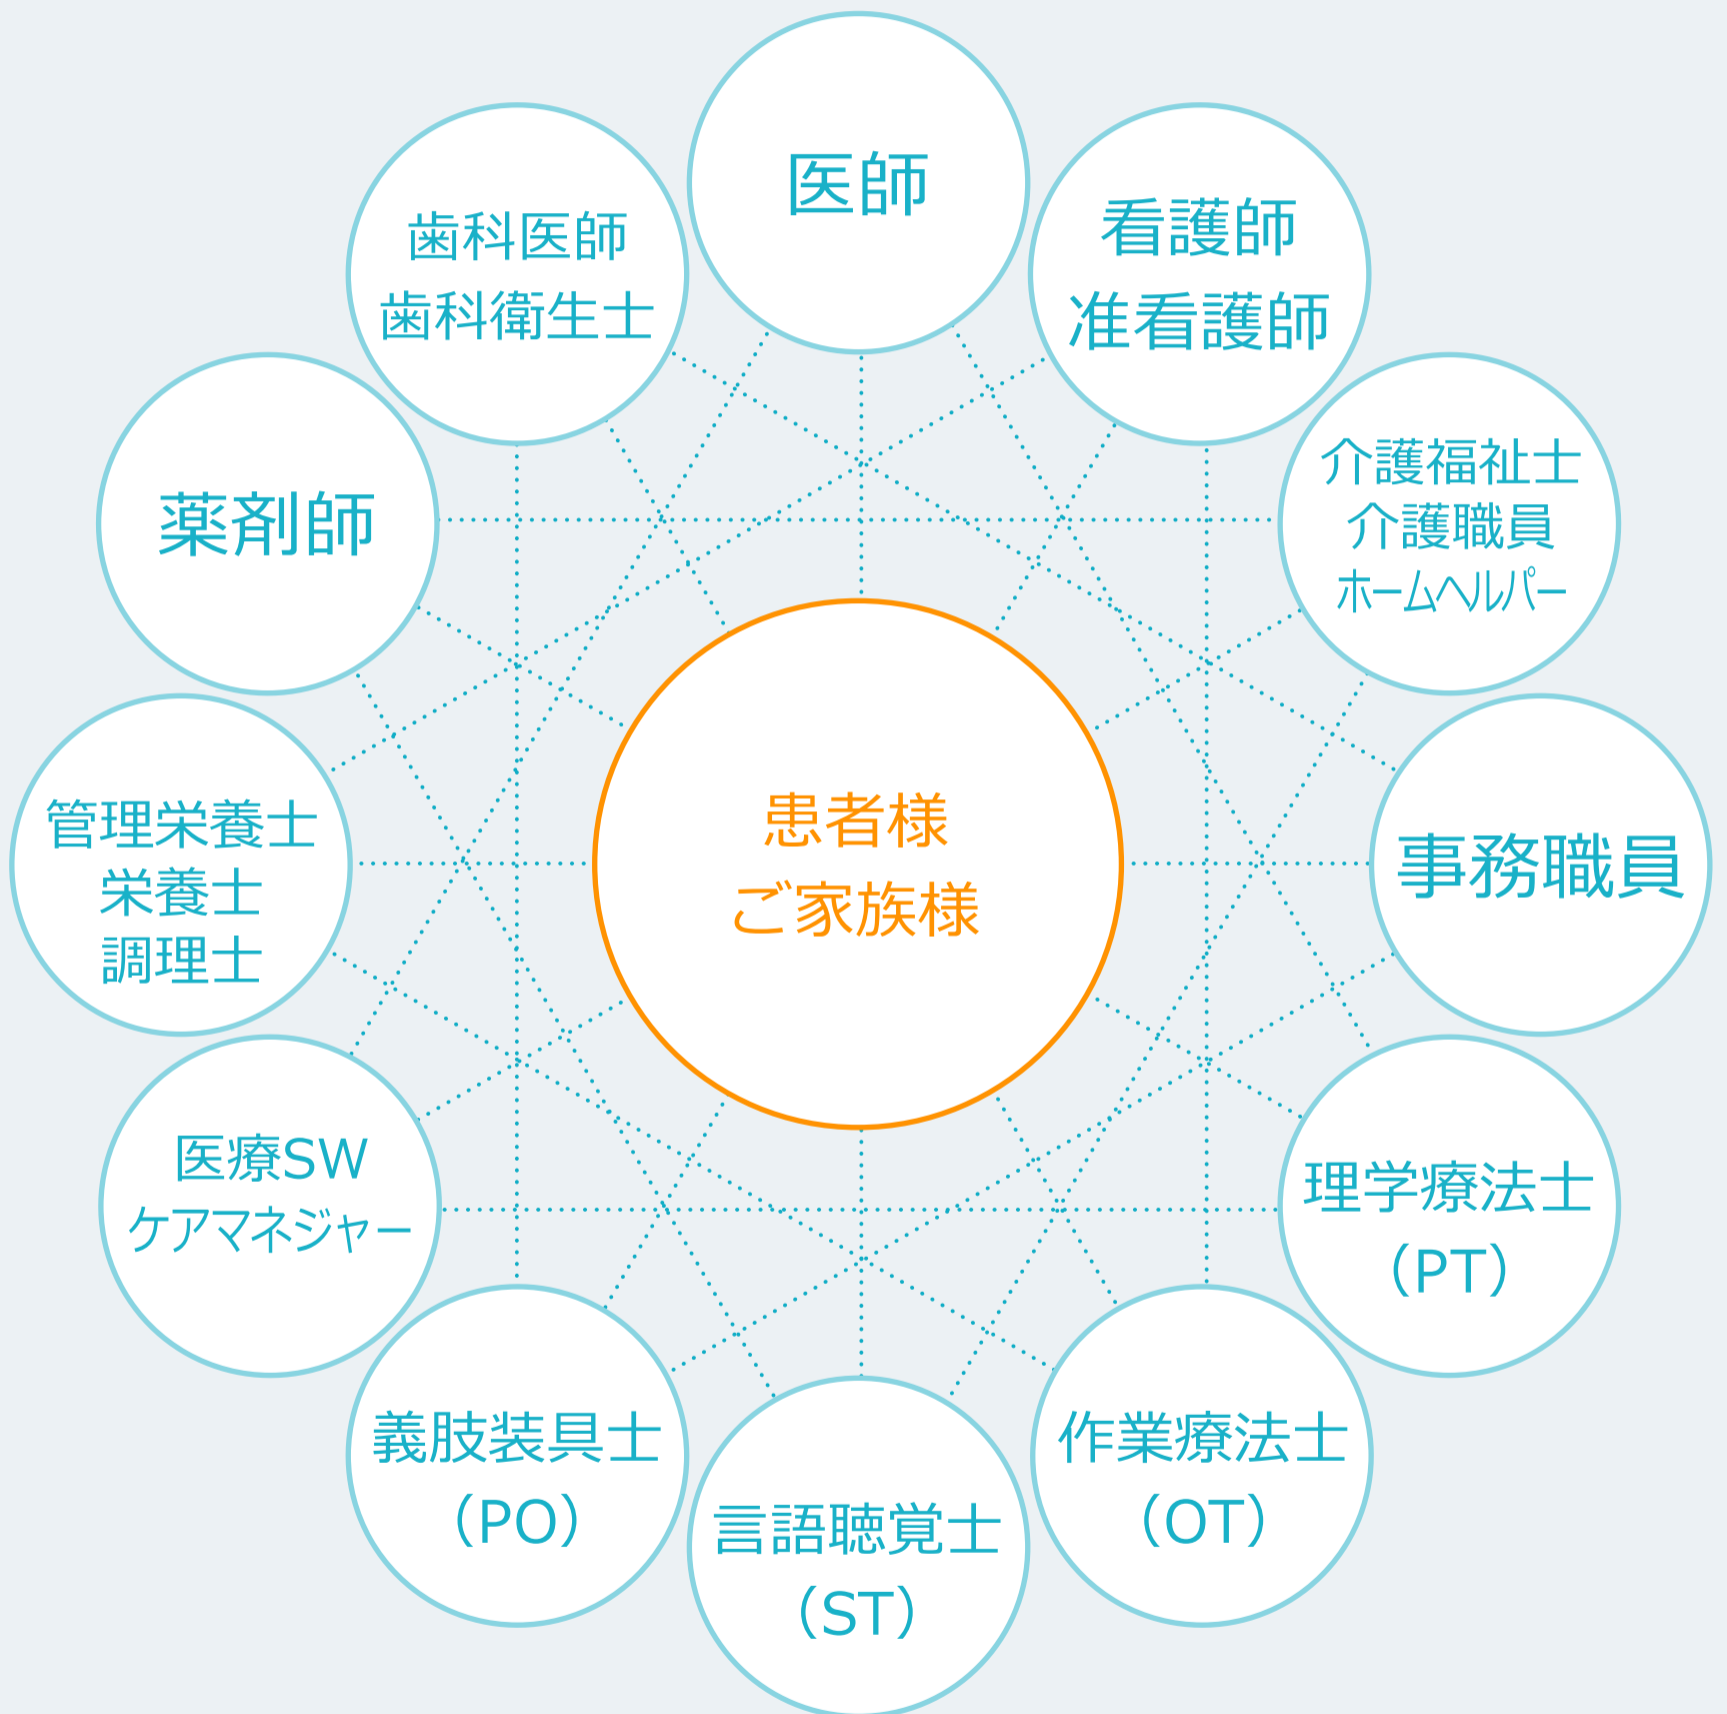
医師

看護師
准看護師

介護福祉士
介護職員
ホームヘルパー

事務職員

理学療法士
（PT）

作業療法士
（OT）

言語聴覚士
（ST）

義肢装具士
（PO）

医療SW
ケアマネジャー

管理栄養士
栄養士
調理士

薬剤師

歯科医師
歯科衛生士

患者様
ご家族様